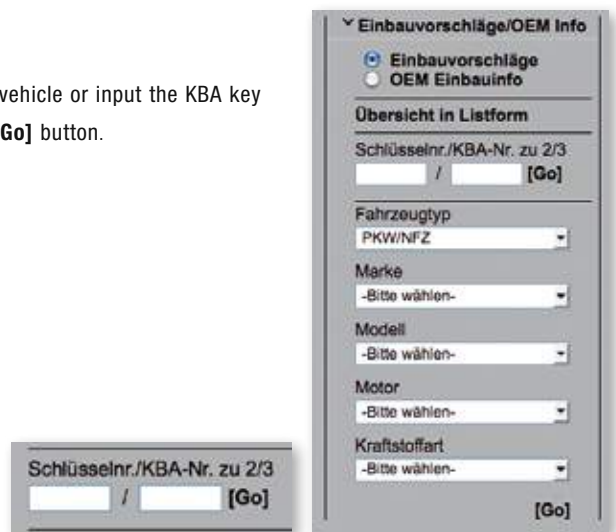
vehicle or input the KBA key
**Go]** button.

Einbauvorschläge/OEM Info

Einbauvorschläge
OEM Einbauinfo

Übersicht in Listform

Schlüsselnr./KBA-Nr. zu 2/3
/ [Go]

Fahrzeugtyp
PKW/NFZ

Marke
-Bitte wählen-

Modell
-Bitte wählen-

Motor
-Bitte wählen-

Kraftstoffart
-Bitte wählen-

[Go]

Schlüsselnr./KBA-Nr. zu 2/3
/ [Go]